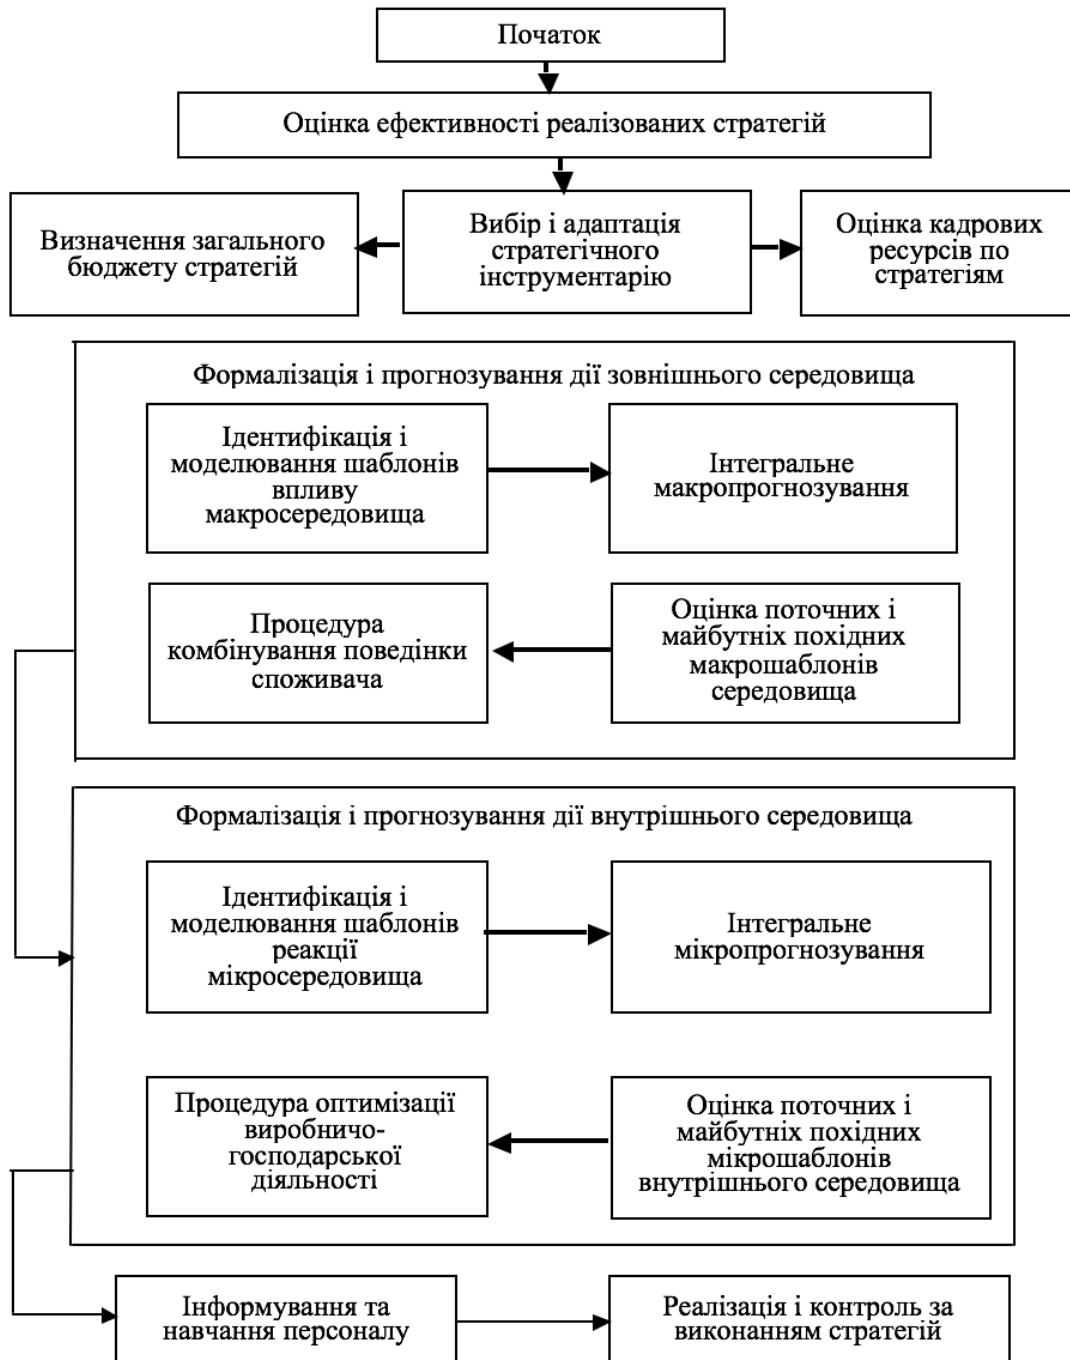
Початок

Оцінка ефективності реалізованих стратегій

Визначення загального бюджету стратегій

Вибір і адаптація стратегічного інструментарію

Оцінка кадрових ресурсів по стратегіям

Формалізація і прогнозування дії зовнішнього середовища

Ідентифікація і моделювання шаблонів впливу макросередовища

Інтегральне макропрогнозування

Процедура комбінування поведінки споживача

Оцінка поточних і майбутніх похідних макрошаблонів середовища

Формалізація і прогнозування дії внутрішнього середовища

Ідентифікація і моделювання шаблонів реакції мікросередовища

Інтегральне мікропрогнозування

Процедура оптимізації виробничо-господарської діяльності

Оцінка поточних і майбутніх похідних мікрошаблонів внутрішнього середовища

Інформування та навчання персоналу

Реалізація і контроль за виконанням стратегій